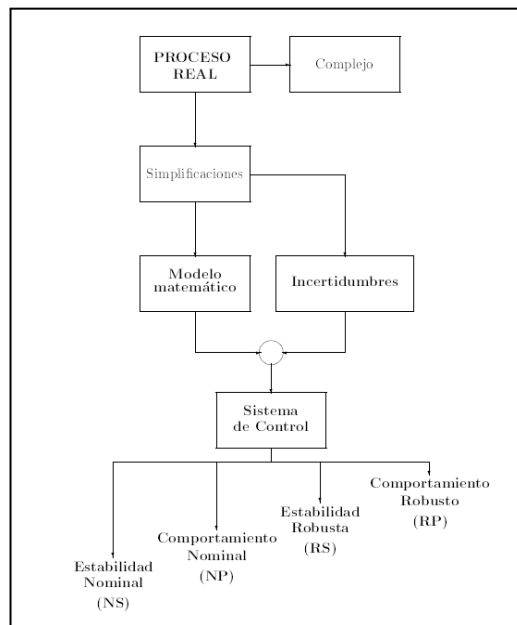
PROCESO REAL

Complejo

Simplificaciones

Modelo matemático

Incertidumbres

Sistema de Control

Estabilidad Nominal (NS)

Comportamiento Nominal (NP)

Estabilidad Robusta (RS)

Comportamiento Robusto (RP)